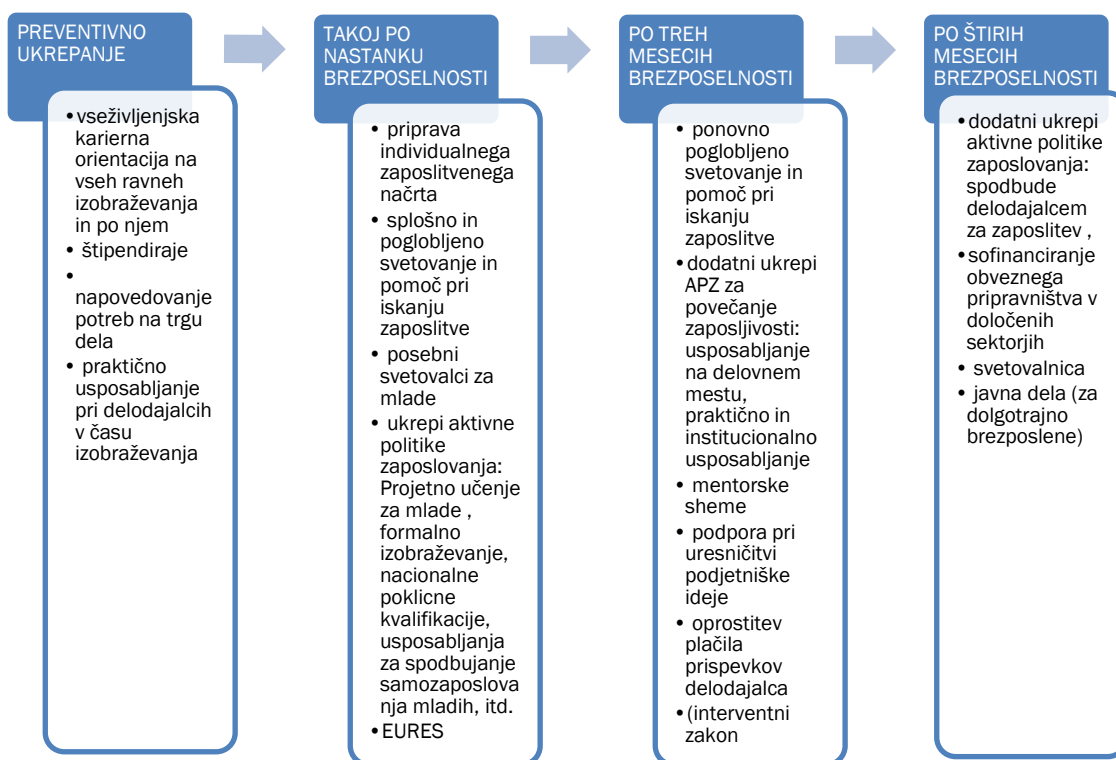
PREVENTIVNO UKREPANJE

• vseživljenjska karierna orientacija na vseh ravneh izobraževanja in po njem
• štipendiraje
• napovedovanje potreb na trgu dela
• praktično usposabljanje pri delodajalcih v času izobraževanja

TAKOJ PO NASTANKU BREZPOSELNOSTI

• priprava individualnega zaposlitvenega načrta
• splošno in poglobljeno svetovanje in pomoč pri iskanju zaposlitve
• posebni svetovalci za mlade
• ukrepi aktivne politike zaposlovanja: Projetno učenje za mlade , formalno izobraževanje, nacionalne poklicne kvalifikacije, usposabljanja za spodbujanje samozaposlovanja mladih, itd.
• EURES

PO TREH MESECIH BREZPOSELNOSTI

• ponovno poglobljeno svetovanje in pomoč pri iskanju zaposlitve
• dodatni ukrepi APZ za povečanje zaposljivosti: usposabljanje na delovnem mestu, praktično in institucionalno usposabljanje
• mentorske sheme
• podpora pri uresničitvi podjetniške ideje
• oprostitev plačila prispevkov delodajalca
• (interventni zakon

PO ŠTIRIH MESECIH BREZPOSELNOSTI

• dodatni ukrepi aktivne politike zaposlovanja: spodbude delodajalcem za zaposlitev ,
• sofinanciranje obveznega pripravništva v določenih sektorjih
• svetovalnica
• javna dela (za dolgotrajno brezposlene)